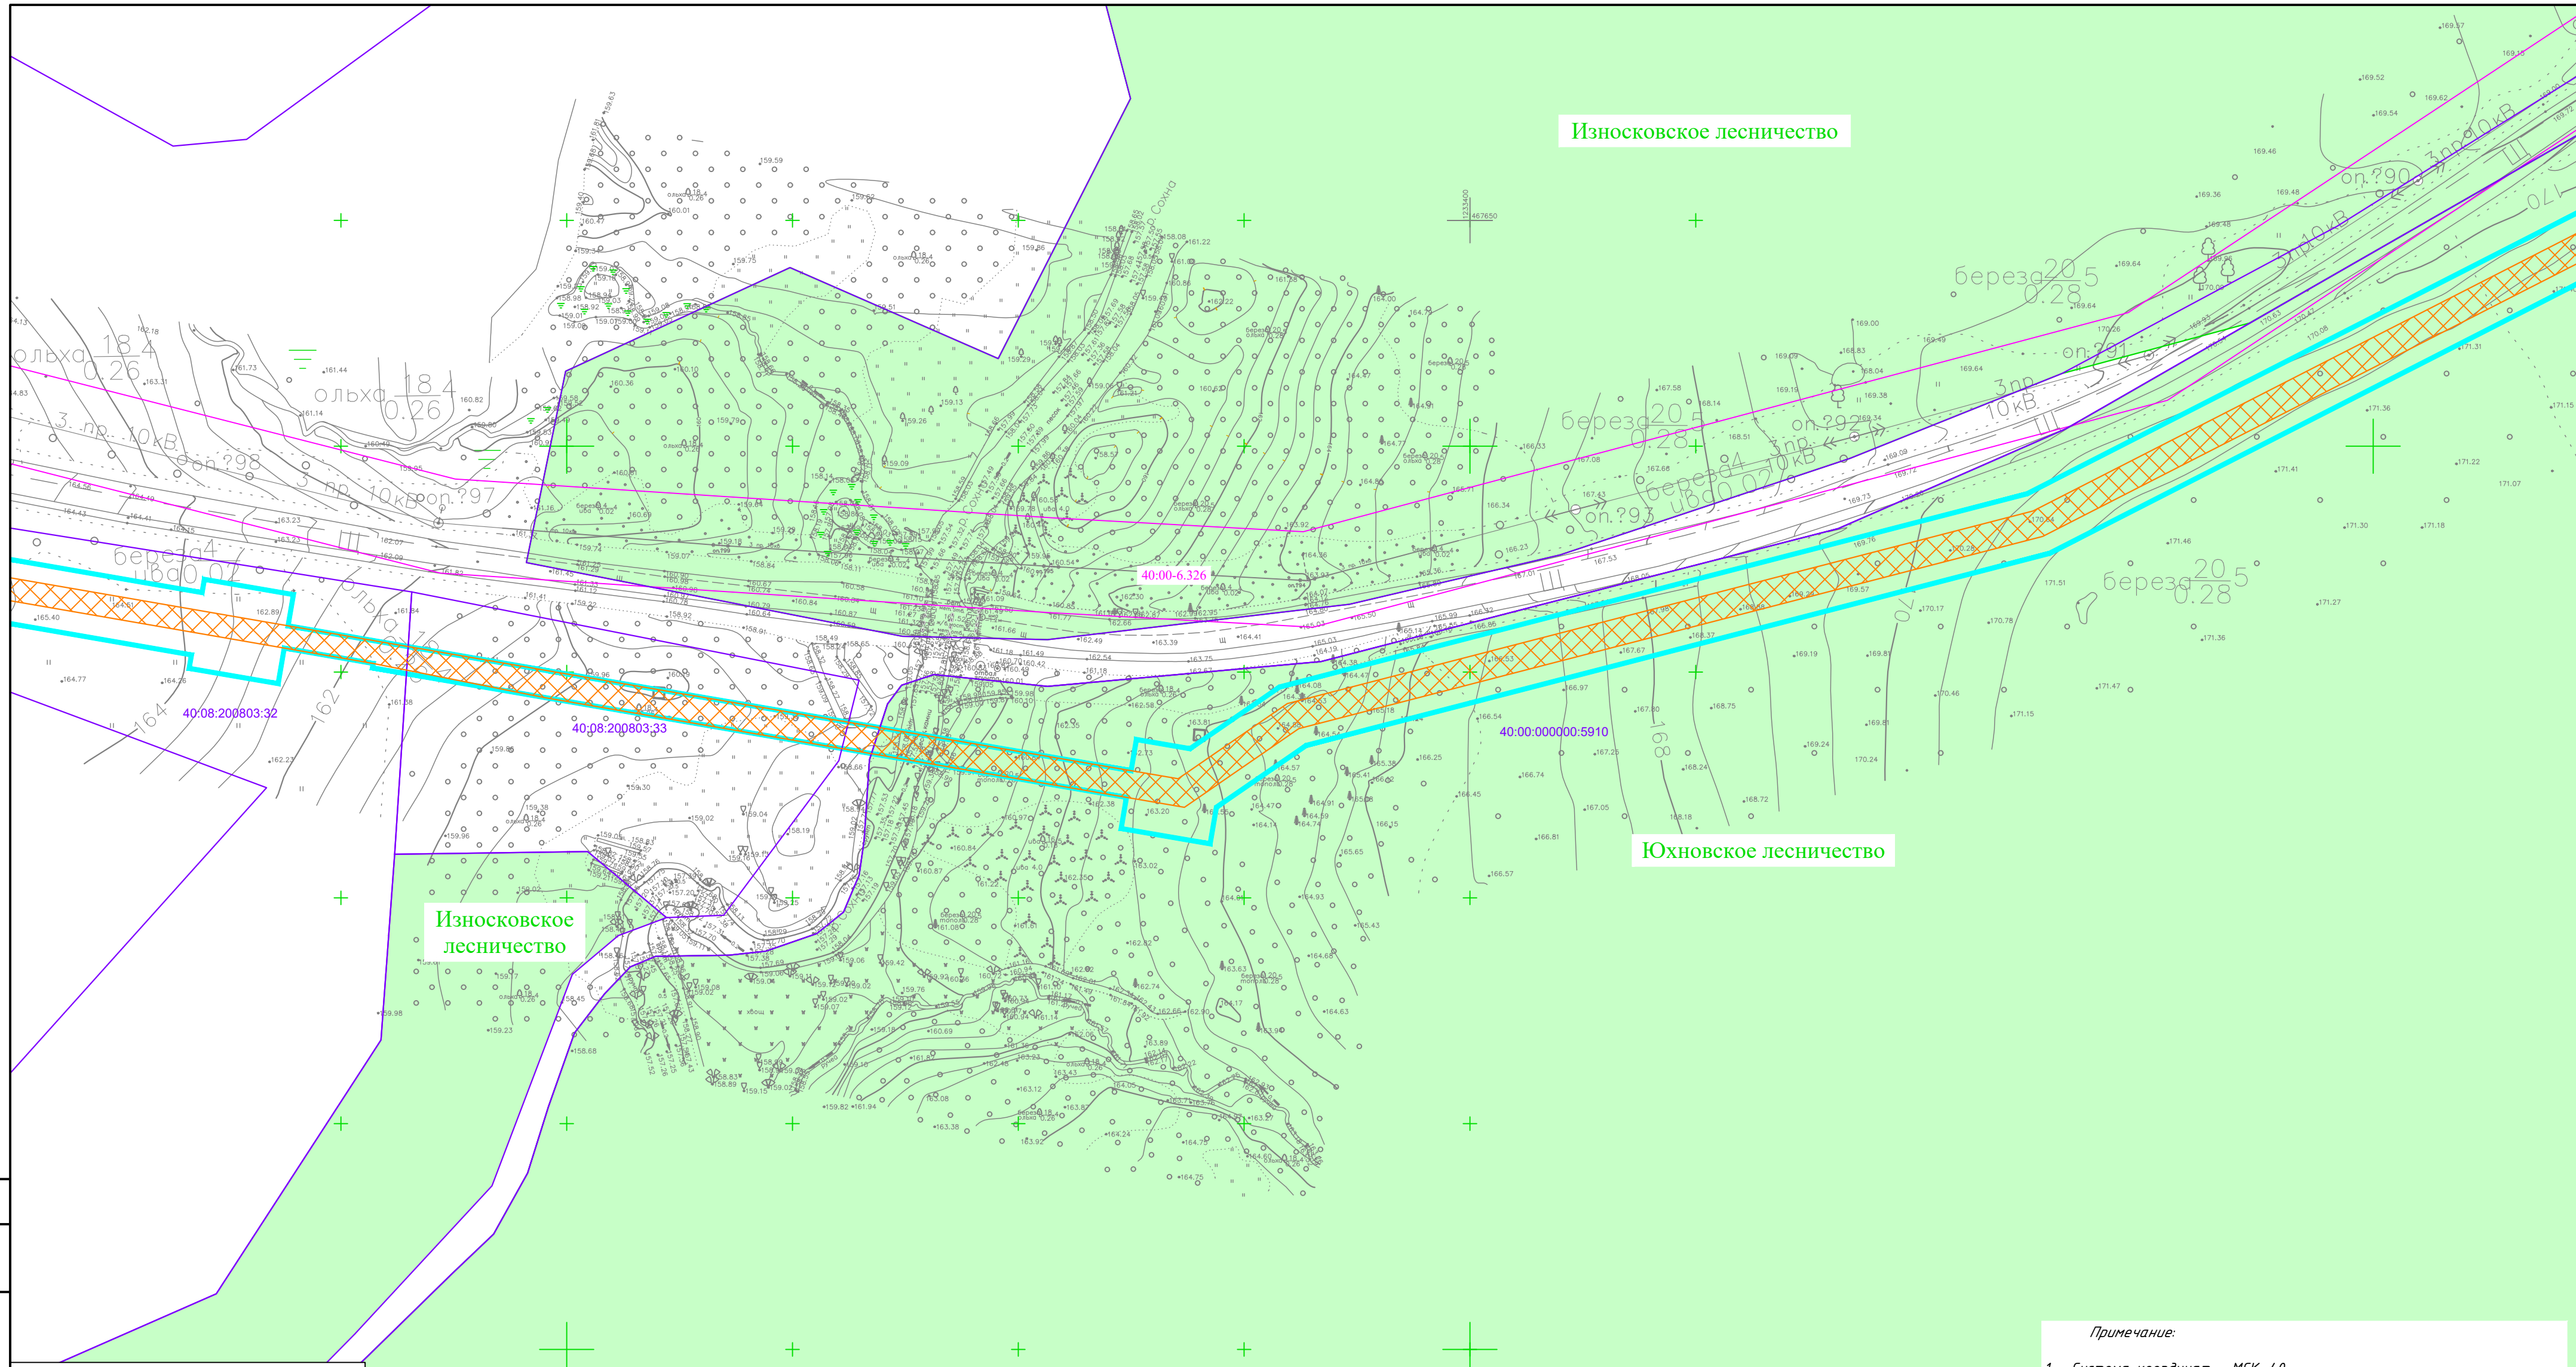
Износковское лесничество

Юхновское лесничество

Износковское лесничество

40:08:200803:32

40:08:200803:33

40:00:000000:5910

40:00-6.326

ольха $\frac{18}{0.26}$ 4

ольха $\frac{18}{0.26}$ 4

береза $\frac{20}{0.28}$ 5

береза $\frac{20}{0.28}$ 5

береза $\frac{20}{0.28}$ 5

береза 4 ц6д0.02

береза 4 ц6д0.02

3 пр. 10кВ

3 пр. 10кВ

3 пр. 10кВ

3 пр. 10кВ

3 пр. 10кВ

оп.?98

оп.?97

оп.?93

оп.?92

оп.?91

оп.?90

р. Сохна

Примечание:

1. Система координат — МСК-40